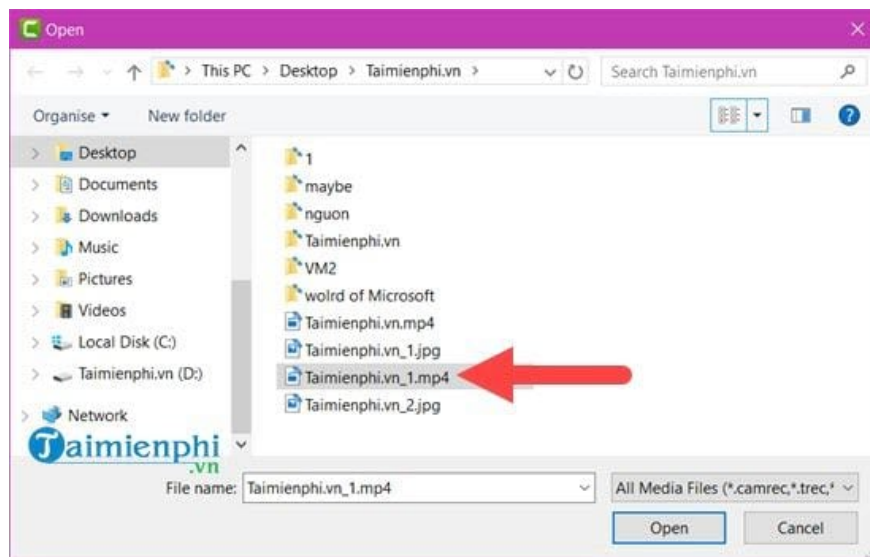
Open

> This PC > Desktop > Taimienphi.vn >

Search Taimienphi.vn

Organise ▾

New folder

Desktop
Documents
Downloads
Music
Pictures
Videos
Local Disk (C:)
Taimienphi.vn (D:)
Network

1
maybe
nguon
Taimienphi.vn
VM2
wolrd of Microsoft
Taimienphi.vn.mp4
Taimienphi.vn_1.jpg
Taimienphi.vn_1.mp4
Taimienphi.vn_2.jpg

Taimienphi .vn

File name: Taimienphi.vn_1.mp4

All Media Files (*.camrec,*.trec,*

Open

Cancel